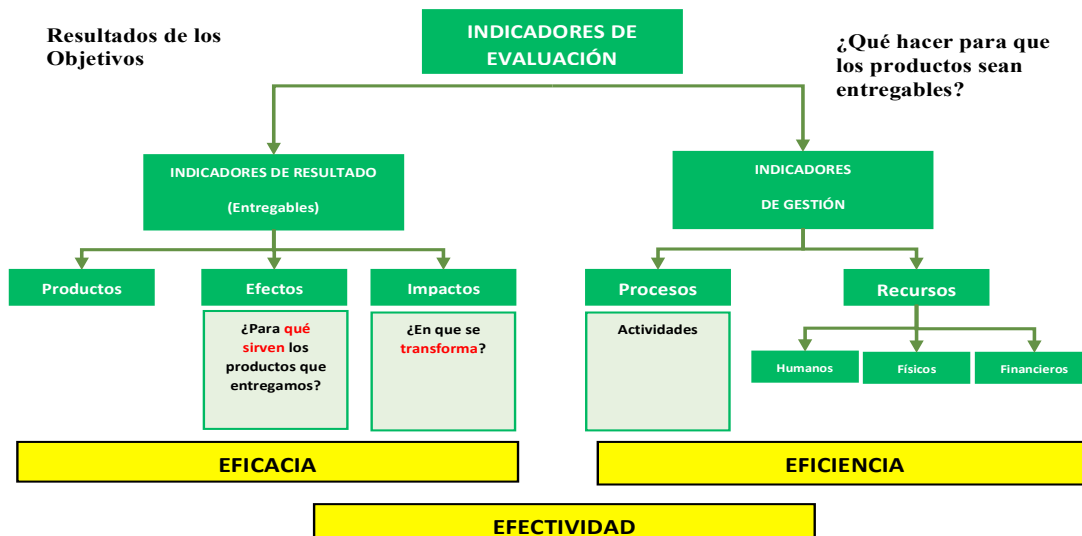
Resultados de los Objetivos

INDICADORES DE EVALUACIÓN

¿Qué hacer para que los productos sean entregables?

INDICADORES DE RESULTADO

(Entregables)

INDICADORES

DE GESTIÓN

Productos

Efectos

¿Para qué sirven los productos que entregamos?

Impactos

¿En que se transforma?

Procesos

Actividades

Recursos

Humanos

Físicos

Financieros

EFICACIA

EFICIENCIA

EFECTIVIDAD